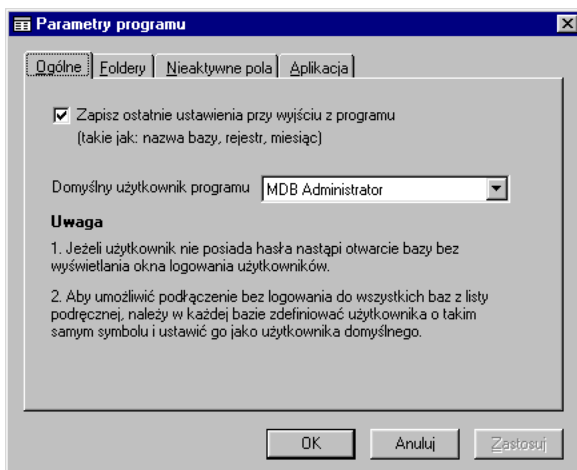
Parametry programu

Ogólne | Foldery | Nieaktywne pola | Aplikacja

Zapisz ostatnie ustawienia przy wyjściu z programu (takie jak: nazwa bazy, rejestr, miesiąc)

Domyślny użytkownik programu MDB Administrator

Uwaga

1. Jeżeli użytkownik nie posiada hasła nastąpi otwarcie bazy bez wyświetlania okna logowania użytkowników.

2. Aby umożliwić podłączenie bez logowania do wszystkich baz z listy podręcznej, należy w każdej bazie zdefiniować użytkownika o takim samym symbolu i ustawić go jako użytkownika domyślnego.

OK Anuluj Zastosuj